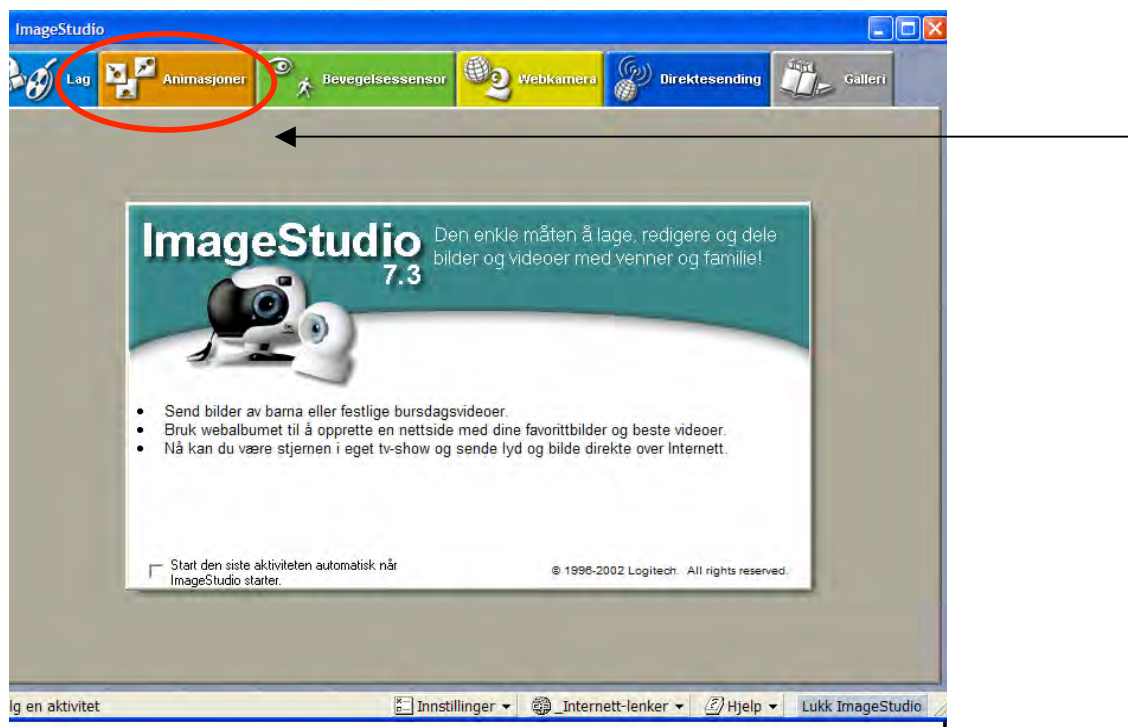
ImageStudio

Lag
Animasjoner
Bevegelsessensor
Webkamera
Direktesending
Galleri

ImageStudio 7.3
Den enkle måten å lage, redigere og dele bilder og videoer med venner og familie!

• Send bilder av barna eller festlige bursdagsvideoer.
• Bruk webalbumet til å opprette en nettside med dine favorittbilder og beste videoer.
• Nå kan du være stjernen i eget tv-show og sende lyd og bilde direkte over Internett.

Start den siste aktiviteten automatisk når ImageStudio starter.

© 1996-2002 Logitech. All rights reserved.

lg en aktivitet
Innstillinger
Internett-lenker
Hjelp
Lukk ImageStudio